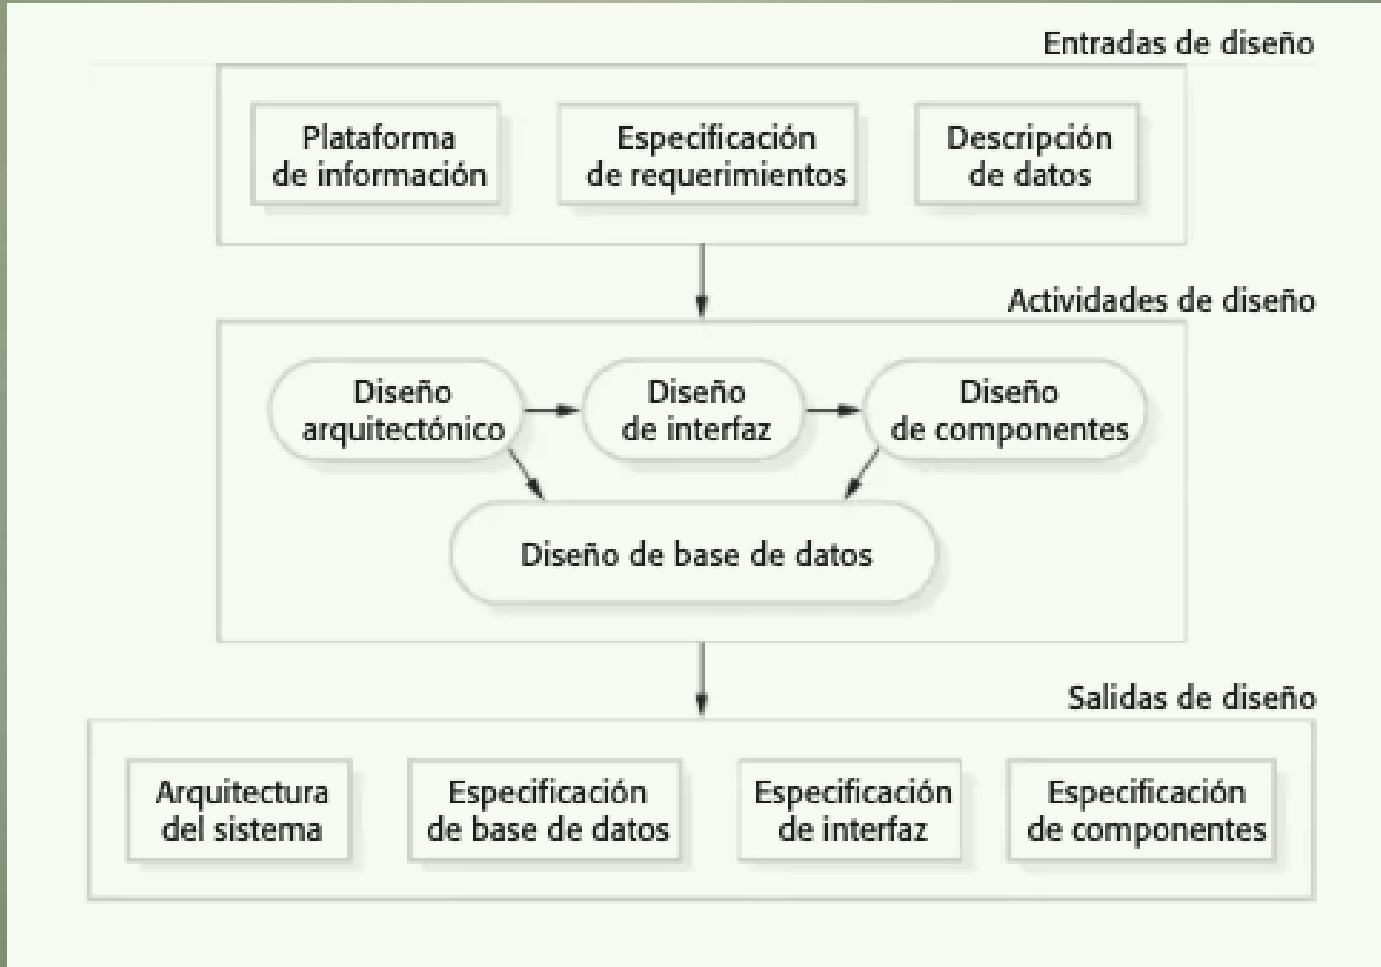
Entradas de diseño

Plataforma de información

Especificación de requerimientos

Descripción de datos

Actividades de diseño

Diseño arquitectónico

Diseño de interfaz

Diseño de componentes

Diseño de base de datos

Salidas de diseño

Arquitectura del sistema

Especificación de base de datos

Especificación de interfaz

Especificación de componentes